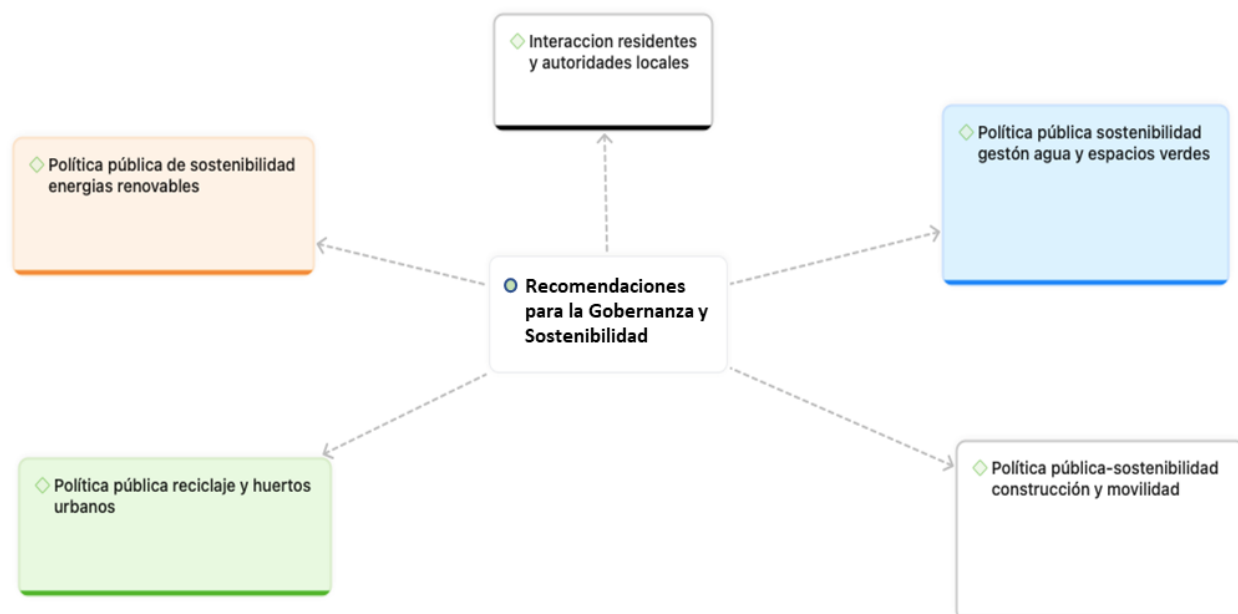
Interaccion residentes y autoridades locales

Política pública de sostenibilidad energias renovables

Política pública sostenibilidad gestón agua y espacios verdes

Recomendaciones para la Gobernanza y Sostenibilidad

Política pública reciclaje y huertos urbanos

Política pública-sostenibilidad construcción y movilidad